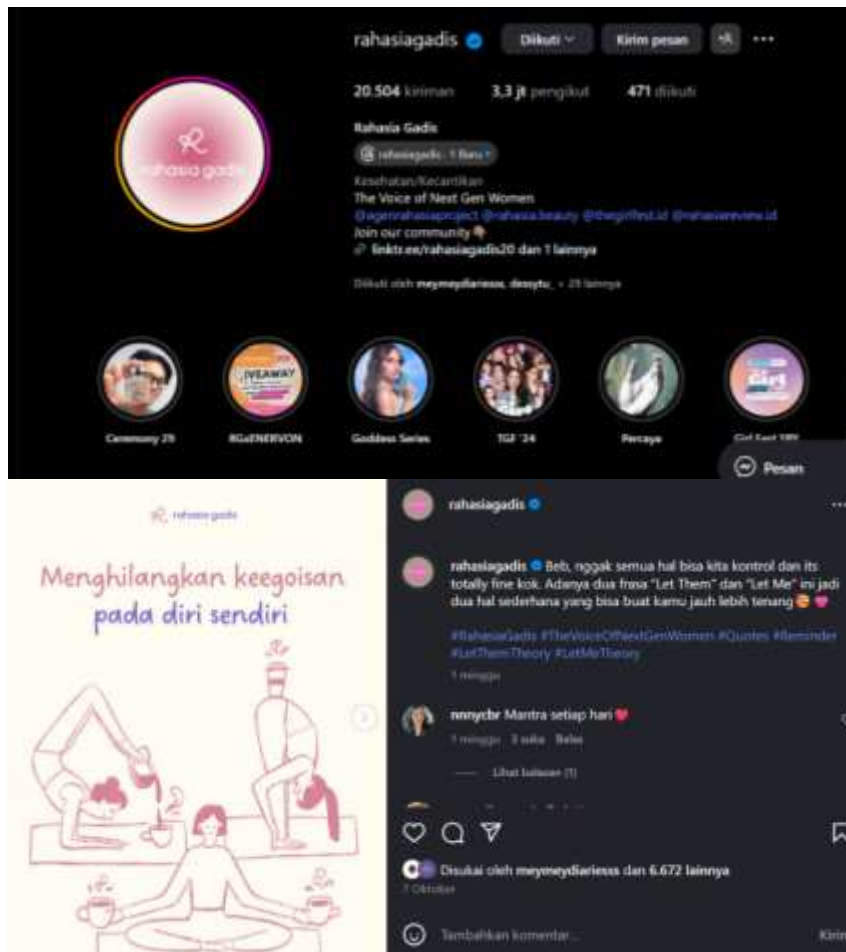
rahasiagadis Diikuti Kirim pesan ···

20.504 kiriman 3,3 jt pengikut 471 diikuti

Rahasia Gadis
rahasiagadis · 1 Baru

Kesehatan/Kecantikan
The Voice of Next Gen Women
@agenrahasiaproject @rahasia.beauty @thegirlfest.id @rahasiareview.id
Join our community👇
linktr.ee/rahasiagadis20 dan 1 lainnya

Diikuti oleh meymeydiariess, dessytu_ + 29 lainnya

rahasia gadis

Ceremony 29 RGxENERVON Goddess Series TGF '24 Percaya Girl Fest 18Y

Pesan

rahasia gadis

Menghilangkan keegoisan pada diri sendiri

rahasiagadis

rahasiagadis Beb, nggak semua hal bisa kita kontrol dan its totally fine kok. Adanya dua frasa "Let Them" dan "Let Me" ini jadi dua hal sederhana yang bisa buat kamu jauh lebih tenang 😍 💗

#RahasiaGadis #TheVoiceOfNextGenWomen #Quotes #Reminder #LetThemTheory #LetMeTheory

1 minggu

nnnycbr Mantra setiap hari❤️
1 minggu 3 suka Balas

Lihat balasan (1)

Disukai oleh meymeydiariess dan 6.672 lainnya
7 Oktober

Tambahkan komentar... Kirim